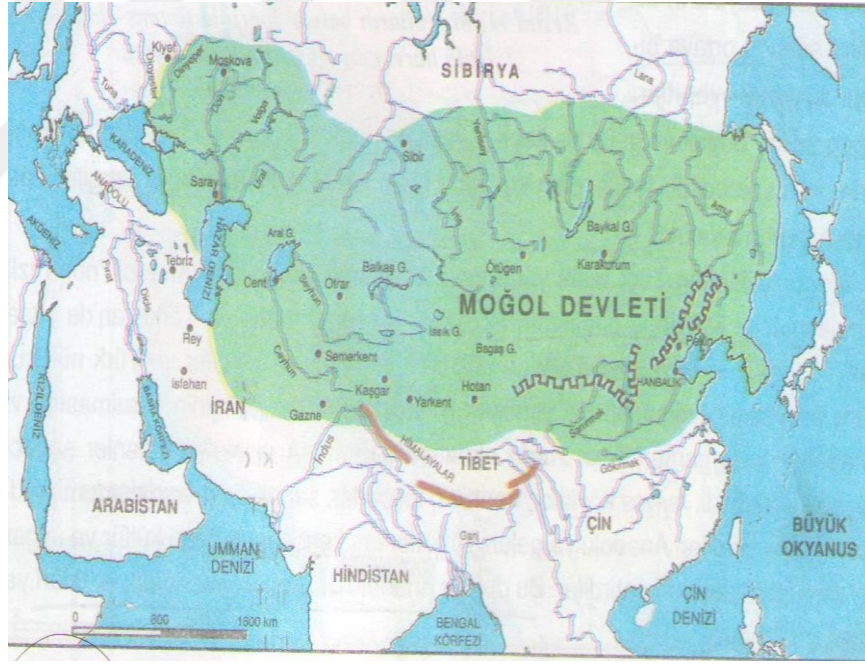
SİBİRYA
Kiyef
Moskova
Tuna
Dinyeper
Don
Volga
Lena
Yenisey
KARADENİZ
ANADOLU
AKDENİZ
Saray
Ural
Sibir
HAZAR DENİZİ
Aral G.
Baykal G.
Amur
Tebriz
Fırat
Dicle
Cent
Seyhun
Otrar
Balkaş G.
Ötüken
Karakurum
MOĞOL DEVLETİ
Rey
Isfahan
Issık G.
Bagaş G.
Semerkent
Ceyhun
Kaşgar
Hotan
Yarkent
HANBALIK
Pekin
İRAN
Gazne
İndus
HİMALAYALAR
TİBET
Gökırmak
KIZILDENİZ
BASRA KÖRFEZİ
ARABİSTAN
ÇİN
BÜYÜK OKYANUS
UMMAN DENİZİ
HİNDİSTAN
Gang
BENGAL KÖRFEZİ
ÇİN DENİZİ
0
800
1600 km